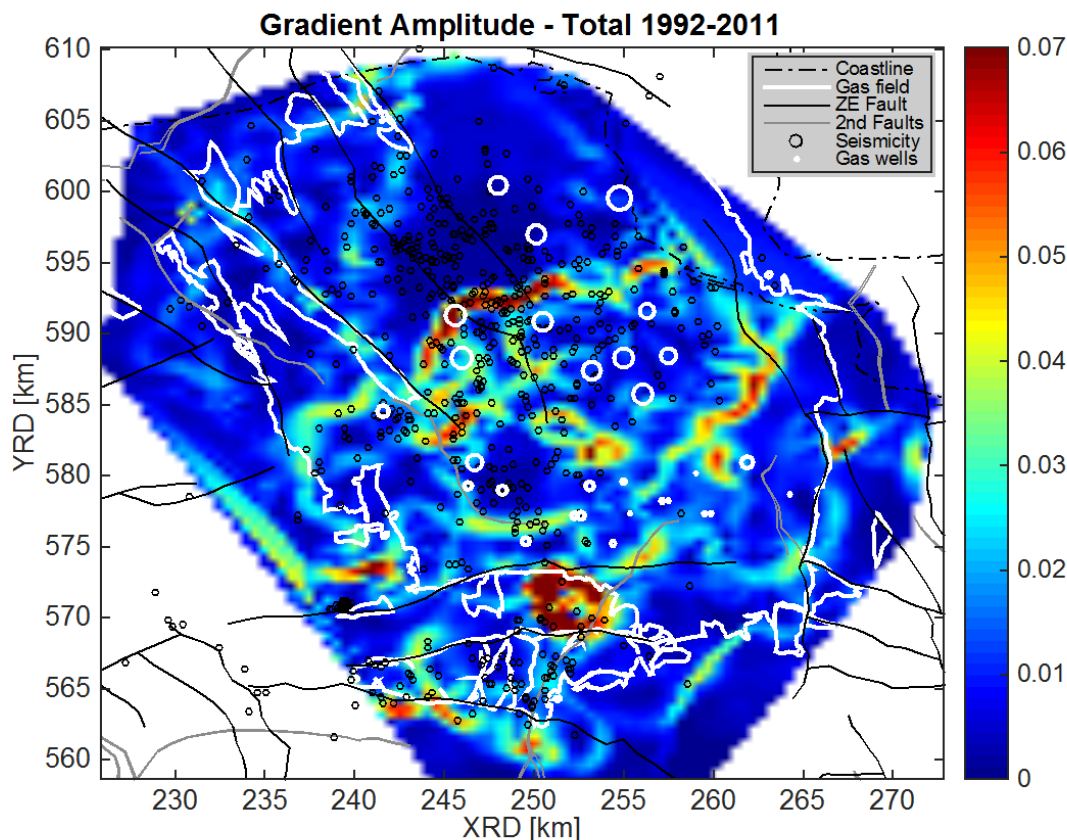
Gradient Amplitude - Total 1992-2011

Coastline
Gas field
ZE Fault
2nd Faults
Seismicity
Gas wells

610
605
600
595
590
585
580
575
570
565
560

YRD [km]

230
235
240
245
250
255
260
265
270

XRD [km]

0.07
0.06
0.05
0.04
0.03
0.02
0.01
0